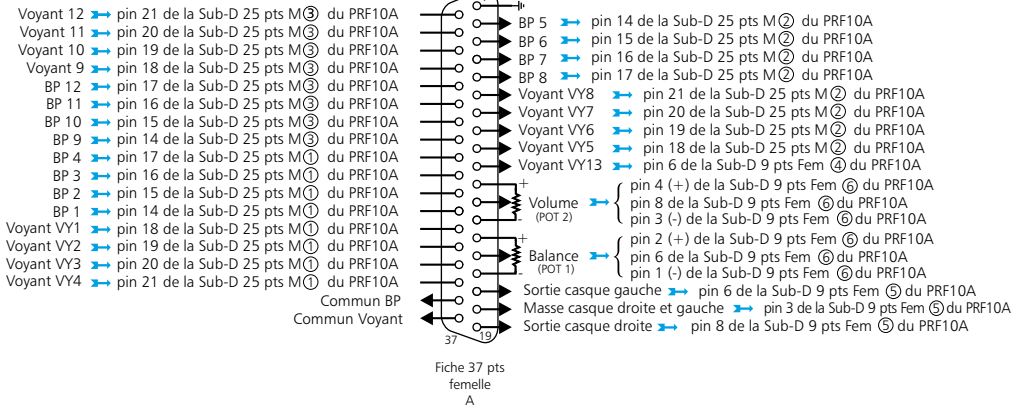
Voyant 12 pin 21 de la Sub-D 25 pts M③ du PRF10A
Voyant 11 pin 20 de la Sub-D 25 pts M③ du PRF10A
Voyant 10 pin 19 de la Sub-D 25 pts M③ du PRF10A
Voyant 9 pin 18 de la Sub-D 25 pts M③ du PRF10A
BP 12 pin 17 de la Sub-D 25 pts M③ du PRF10A
BP 11 pin 16 de la Sub-D 25 pts M③ du PRF10A
BP 10 pin 15 de la Sub-D 25 pts M③ du PRF10A
BP 9 pin 14 de la Sub-D 25 pts M③ du PRF10A
BP 4 pin 17 de la Sub-D 25 pts M① du PRF10A
BP 3 pin 16 de la Sub-D 25 pts M① du PRF10A
BP 2 pin 15 de la Sub-D 25 pts M① du PRF10A
BP 1 pin 14 de la Sub-D 25 pts M① du PRF10A
Voyant VY1 pin 18 de la Sub-D 25 pts M① du PRF10A
Voyant VY2 pin 19 de la Sub-D 25 pts M① du PRF10A
Voyant VY3 pin 20 de la Sub-D 25 pts M① du PRF10A
Voyant VY4 pin 21 de la Sub-D 25 pts M① du PRF10A
Commun BP
Commun Voyant

BP 5 pin 14 de la Sub-D 25 pts M② du PRF10A
BP 6 pin 15 de la Sub-D 25 pts M② du PRF10A
BP 7 pin 16 de la Sub-D 25 pts M② du PRF10A
BP 8 pin 17 de la Sub-D 25 pts M② du PRF10A
Voyant VY8 pin 21 de la Sub-D 25 pts M② du PRF10A
Voyant VY7 pin 20 de la Sub-D 25 pts M② du PRF10A
Voyant VY6 pin 19 de la Sub-D 25 pts M② du PRF10A
Voyant VY5 pin 18 de la Sub-D 25 pts M② du PRF10A
Voyant VY13 pin 6 de la Sub-D 9 pts Fem ④ du PRF10A
+
Volume (POT 2)
-
pin 4 (+) de la Sub-D 9 pts Fem ⑥ du PRF10A
pin 8 de la Sub-D 9 pts Fem ⑥ du PRF10A
pin 3 (-) de la Sub-D 9 pts Fem ⑥ du PRF10A
+
Balance (POT 1)
-
pin 2 (+) de la Sub-D 9 pts Fem ⑥ du PRF10A
pin 6 de la Sub-D 9 pts Fem ⑥ du PRF10A
pin 1 (-) de la Sub-D 9 pts Fem ⑥ du PRF10A
Sortie casque gauche pin 6 de la Sub-D 9 pts Fem ⑤ du PRF10A
Masse casque droite et gauche pin 3 de la Sub-D 9 pts Fem ⑤ du PRF10A
Sortie casque droite pin 8 de la Sub-D 9 pts Fem ⑤ du PRF10A
37
19
Fiche 37 pts femelle A